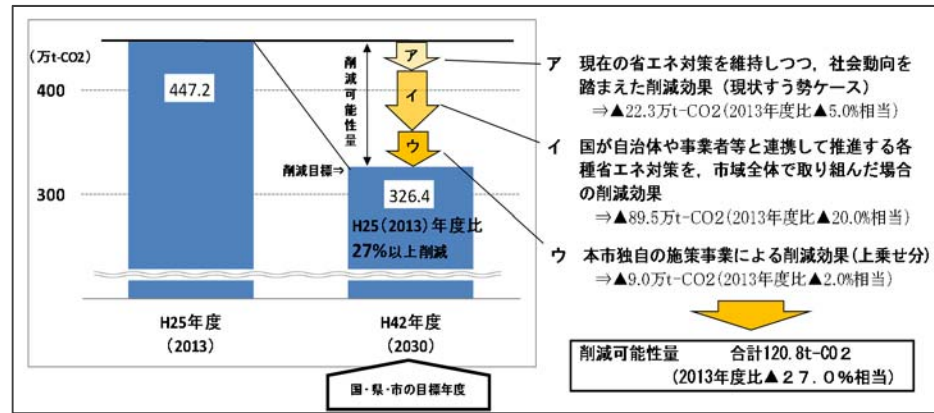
(万t-CO2)

400

300

447.2

削減可能性量

ア

イ

ウ

削減目標⇒

326.4

H25(2013)年度比
27%以上削減

H25年度
(2013)

H42年度
(2030)

国・県・市の目標年度

ア　現在の省エネ対策を維持しつつ，社会動向を踏まえた削減効果（現状すう勢ケース）
⇒▲22.3万t-CO2(2013年度比▲5.0%相当)

イ　国が自治体や事業者等と連携して推進する各種省エネ対策を，市域全体で取り組んだ場合の削減効果
⇒▲89.5万t-CO2(2013年度比▲20.0%相当)

ウ　本市独自の施策事業による削減効果(上乗せ分)
⇒▲9.0万t-CO2(2013年度比▲2.0%相当)

削減可能性量　　合計120.8t-CO2
(2013年度比▲２７．０%相当)